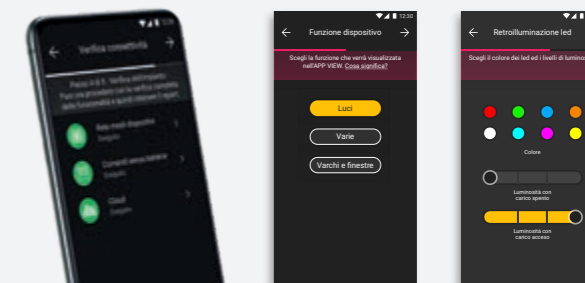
Verifica connettività

Passo 4 di 5. Verifica dell'impianto

Rete mesh dispositivi
Eseguito

Comandi senza batteria
Eseguito

Cloud
Eseguito

12:30

Funzione dispositivo

Scegli la funzione che verrà visualizzata nell'APP VIEW. Cosa significa?

Luci

Varie

Varchi e finestre

Retroilluminazione led

Scegli il colore dei led ed i livelli di luminos

Colore

Luminosità con carico spento

Luminosità con carico acceso